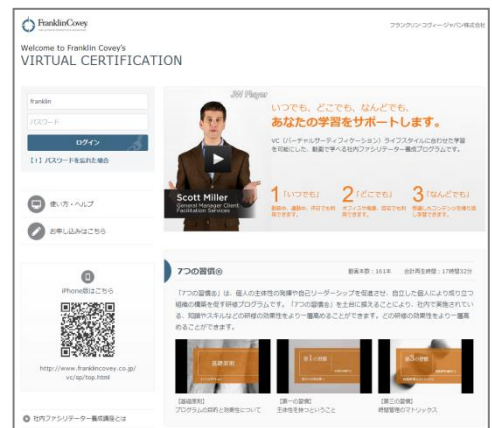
FranklinCovey

フランクリン・コヴィー・ジャパン株式会社

Welcome to Franklin Covey's
VIRTUAL CERTIFICATION

franklin
パスワード
ログイン
[!] パスワードを忘れた場合

使い方・ヘルプ

お申し込みはこちら

iPhone版はこちら

http://www.franklincovey.co.jp/vc/sp/top.html

社内ファシリテーター養成講座とは

JW Player

いつでも、どこでも、なんどでも。
あなたの学習をサポートします。

VC（バーチャルサーティフィケーション）ライブスタイルにあわせた学習を可能にした、動画で学べる社内ファシリテーター養成プログラムです。

Scott Miller
General Manager Client Facilitation Services

1「いつでも」
2「どこでも」
3「なんどでも」

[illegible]

7つの習慣®

動画本数：161本　合計再生時間：17時間32分

「7つの習慣®」は、個人の主体性の発揮や自己リーダーシップを促進させ、自立した個人により成り立つ組織の構築を促す研修プログラムです。「7つの習慣®」を土台に据えることにより、社内で実施されている、知識やスキルなどの研修の効果性をより一層高めることができます。どの研修の効果性をより一層高めることができます。

基礎原則
第1の習慣
第3の習慣

[基礎原則]
プログラムの目的と効果性について

[第一の習慣]
主体性を持つということ

[第三の習慣]
時間管理のマトリックス